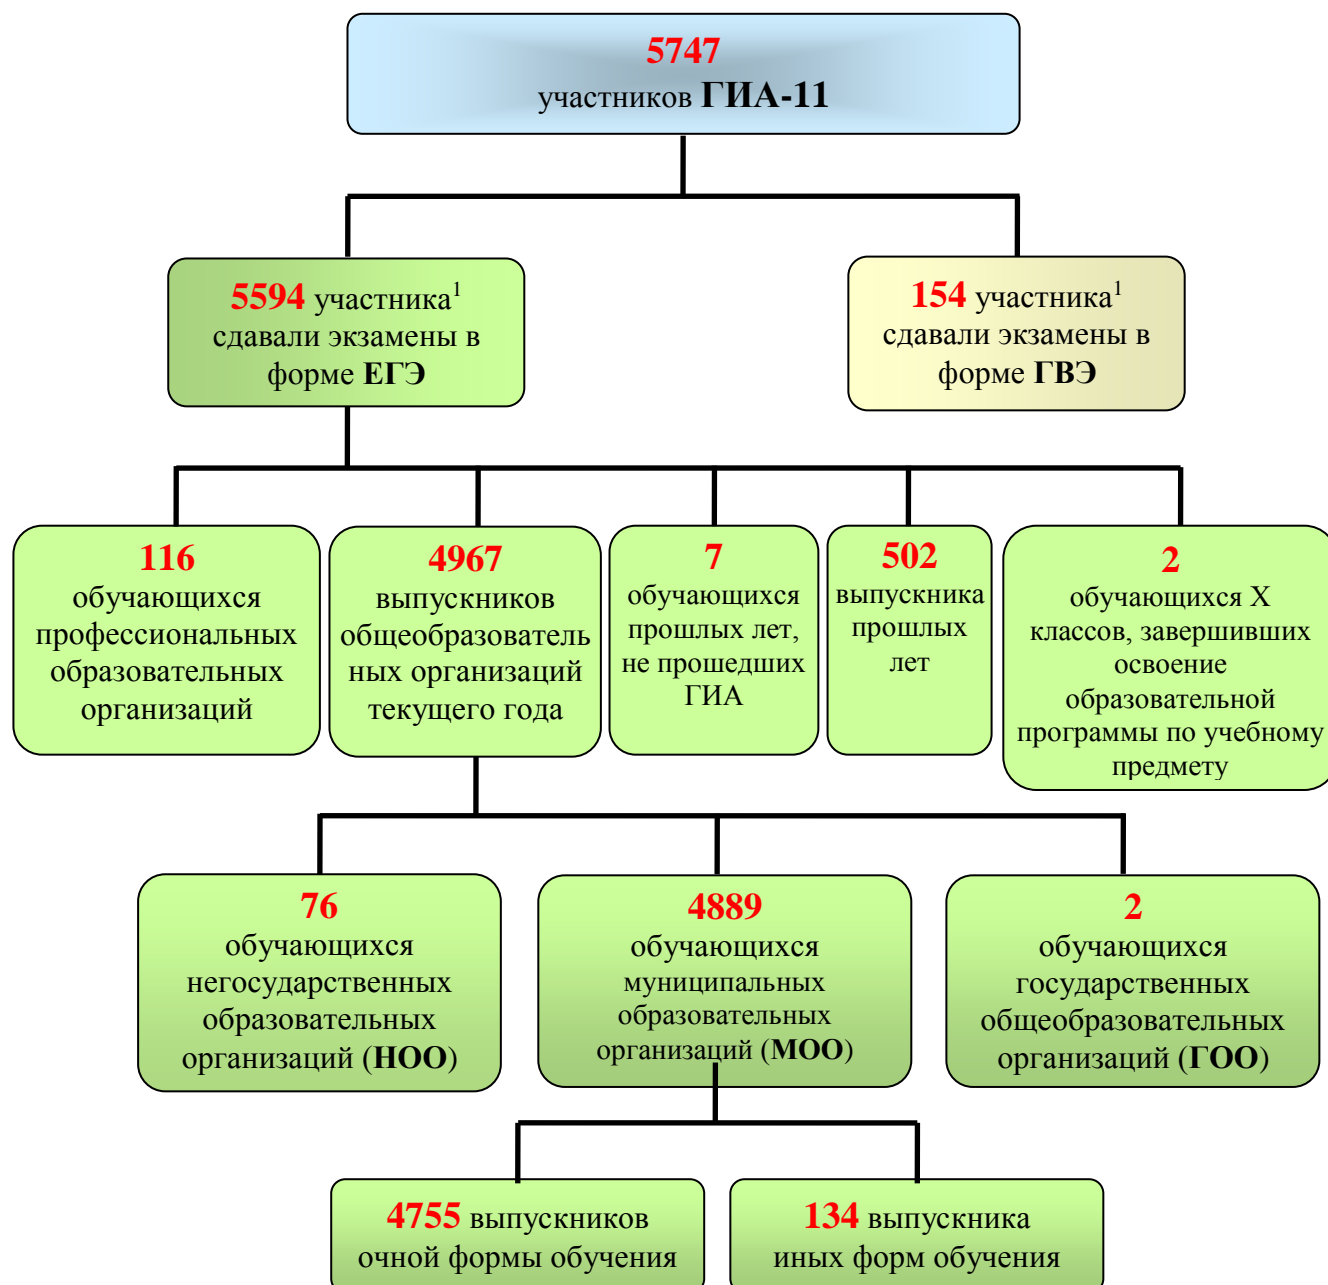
5747
участников ГИА-11

5594 участника$^1$ сдавали экзамены в форме ЕГЭ

154 участника$^1$ сдавали экзамены в форме ГВЭ

116
обучающихся профессиональных образовательных организаций

4967
выпускников общеобразовательных организаций текущего года

7
обучающихся прошлых лет, не прошедших ГИА

502
выпускника прошлых лет

2
обучающихся X классов, завершивших освоение образовательной программы по учебному предмету

76
обучающихся негосударственных образовательных организаций (НОО)

4889
обучающихся муниципальных образовательных организаций (МОО)

2
обучающихся государственных общеобразовательных организаций (ГОО)

4755 выпускников очной формы обучения

134 выпускника иных форм обучения